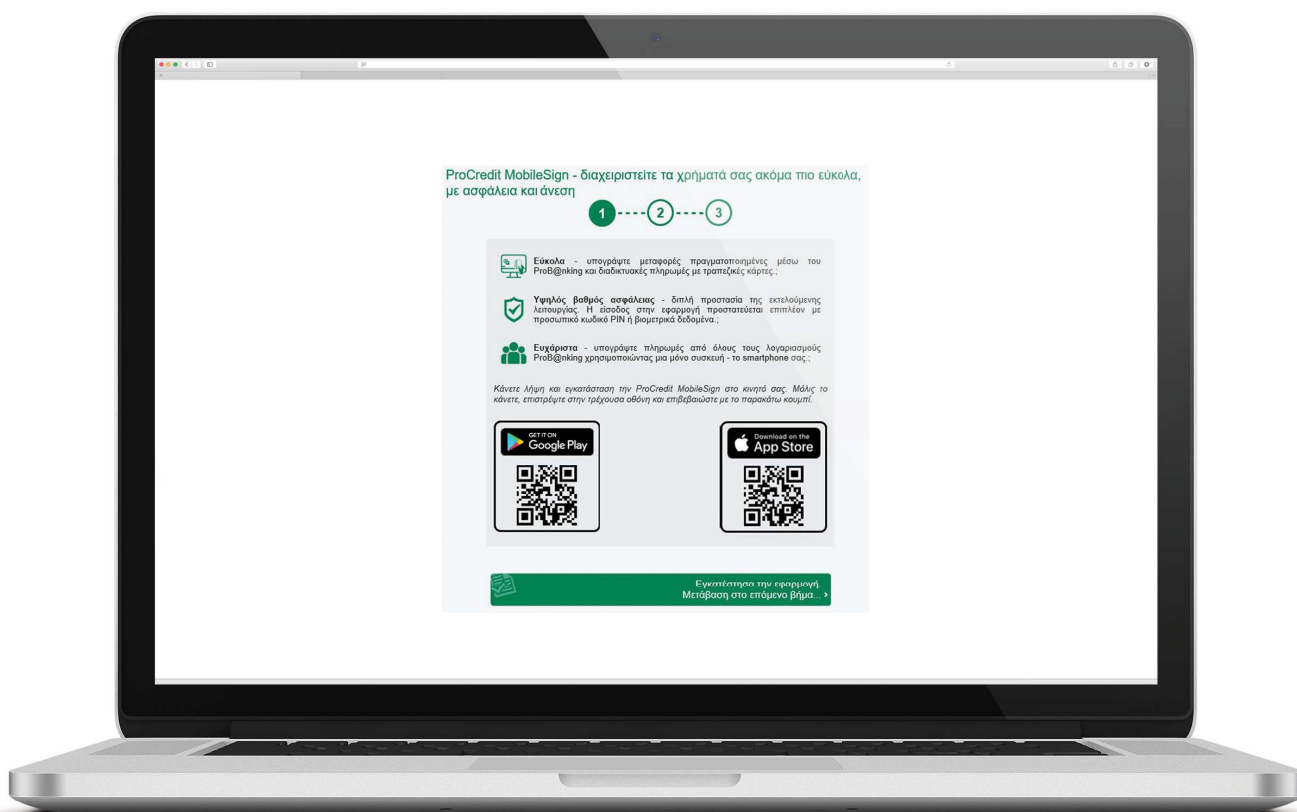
ProCredit MobileSign - διαχειριστείτε τα χρήματά σας ακόμα πιο εύκολα, με ασφάλεια και άνεση

1 2 3

**Εύκολα** - υπογράψτε μεταφορές πραγματοποιημένες μέσω του ProB@nking και διαδικτυακές πληρωμές με τραπεζικές κάρτες.;

**Υψηλός βαθμός ασφάλειας** - διπλή προστασία της εκτελούμενης λειτουργίας. Η είσοδος στην εφαρμογή προστατεύεται επιπλέον με προσωπικό κωδικό PIN ή βιομετρικά δεδομένα.;

**Ευχάριστα** - υπογράψτε πληρωμές από όλους τους λογαριασμούς ProB@nking χρησιμοποιώντας μια μόνο συσκευή - το **smartphone** σας.;

*Κάνετε λήψη και εγκατάσταση την ProCredit MobileSign στο κινητό σας. Μόλις το κάνετε, επιστρέψτε στην τρέχουσα οθόνη και επιβεβαιώστε με το παρακάτω κουμπί.*

GET IT ON Google Play

Download on the App Store

Εγκατέστησα την εφαρμογή
Μετάβαση στο επόμενο βήμα... ›